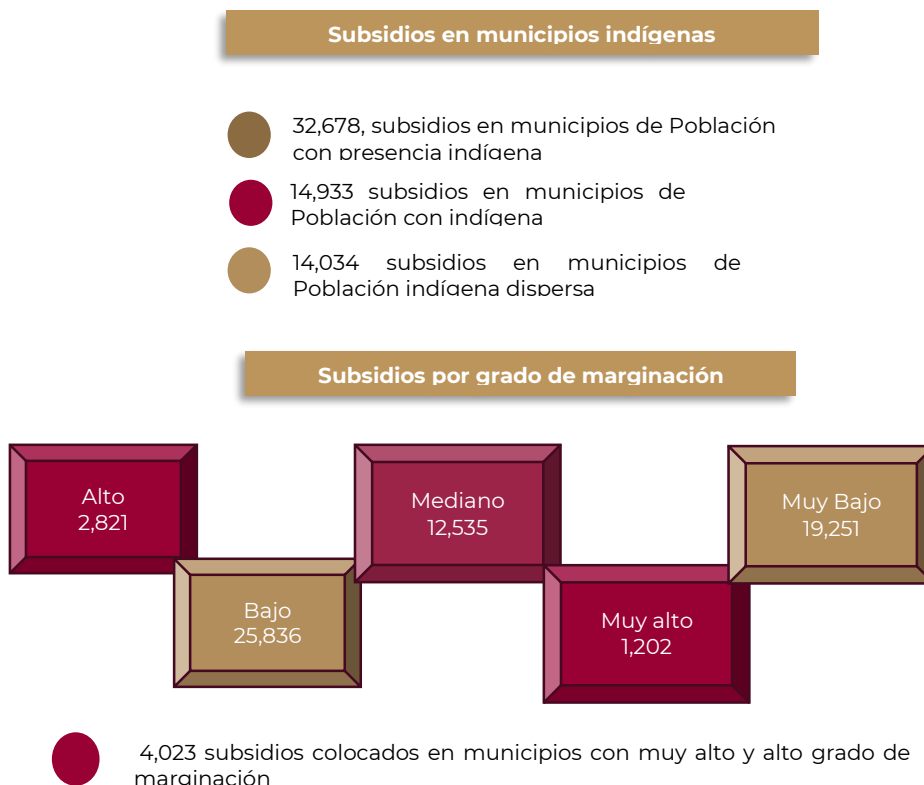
Subsidios en municipios indígenas

32,678, subsidios en municipios de Población con presencia indígena

14,933 subsidios en municipios de Población con indígena

14,034 subsidios en municipios de Población indígena dispersa

Subsidios por grado de marginación

Alto
2,821

Bajo
25,836

Mediano
12,535

Muy alto
1,202

Muy Bajo
19,251

4,023 subsidios colocados en municipios con muy alto y alto grado de marginación